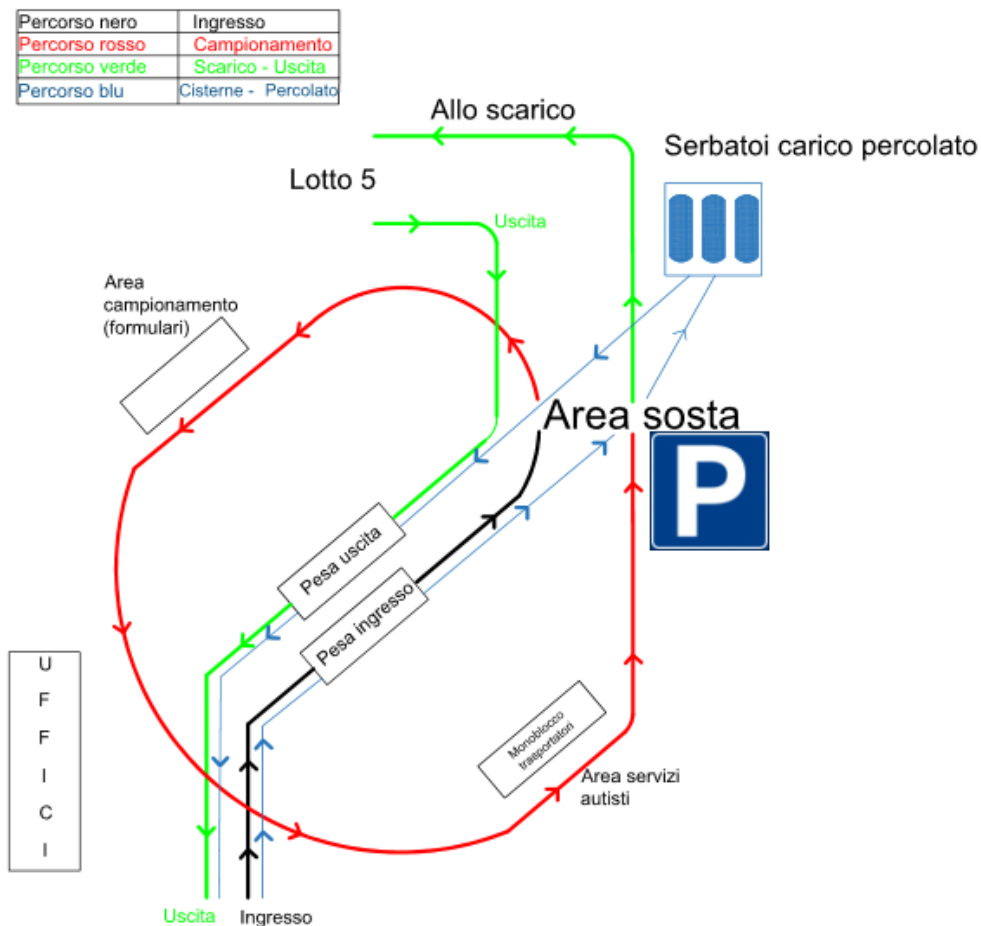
| Percorso nero | Ingresso |
|---|---|
| Percorso rosso | Campionamento |
| Percorso verde | Scarico - Uscita |
| Percorso blu | Cisterne - Percolato |

Allo scarico

Serbatoi carico percolato

Lotto 5

Uscita

Area campionamento (formulari)

Area sosta

P

Pesa uscita

Pesa ingresso

U F F I C I

Monoblocco trasportatori

Area servizi autisti

Uscita

Ingresso